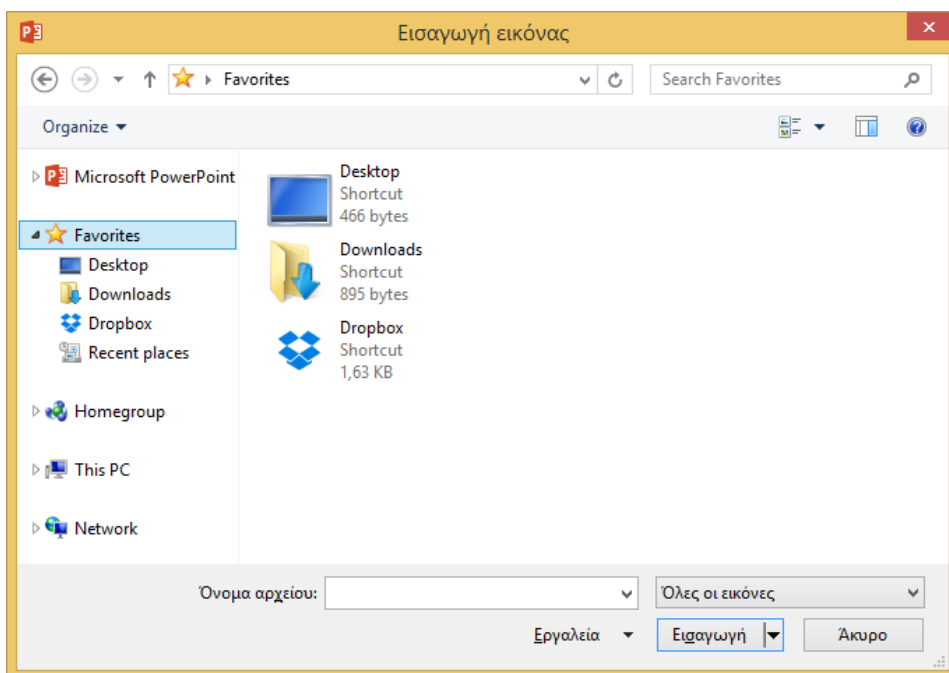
Εισαγωγή εικόνας

Favorites

Search Favorites

Organize

Microsoft PowerPoint

Favorites

Desktop

Downloads

Dropbox

Recent places

Homegroup

This PC

Network

Desktop
Shortcut
466 bytes

Downloads
Shortcut
895 bytes

Dropbox
Shortcut
1,63 KB

Όνομα αρχείου:

Όλες οι εικόνες

Εργαλεία

Εισαγωγή

Άκυρο